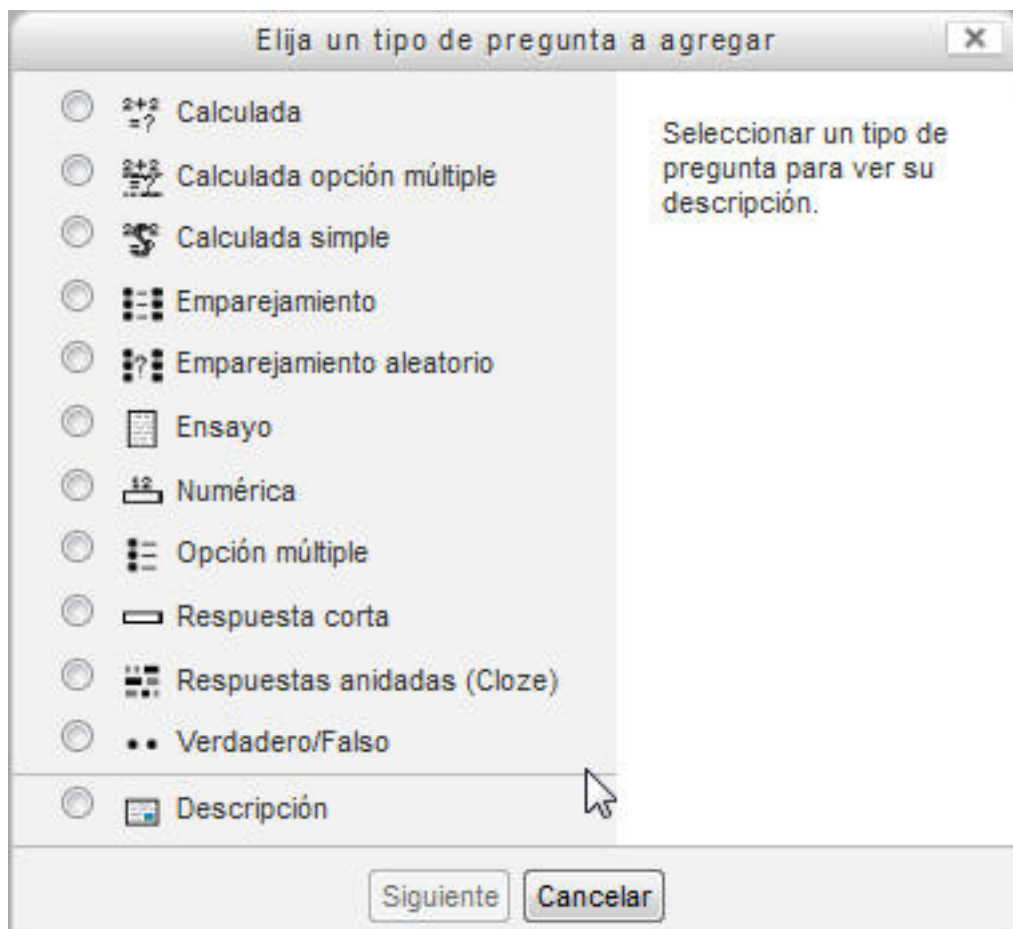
Elija un tipo de pregunta a agregar

×

Calculada

Calculada opción múltiple

Calculada simple

Emparejamiento

Emparejamiento aleatorio

Ensayo

Numérica

Opción múltiple

Respuesta corta

Respuestas anidadas (Cloze)

Verdadero/Falso

Descripción

Seleccionar un tipo de pregunta para ver su descripción.

Siguiente Cancelar